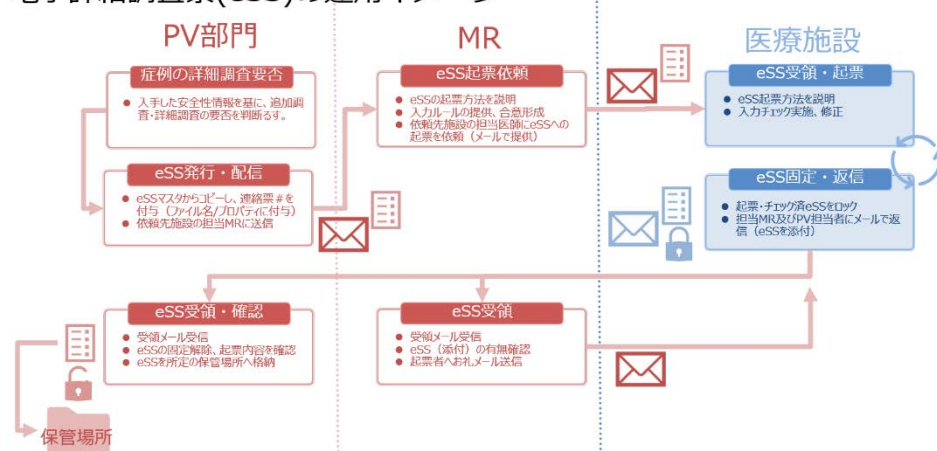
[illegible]

PV部門

MR

医療施設

症例の詳細調査要否

● 入手した安全性情報を基に、追加調査・詳細調査の要否を判断ろす。

eSS発行・配信

● eSSマスタからコピーし、連絡票＃を付与（ファイル名/プロパティに付与）
● 依頼先施設の担当MRに送信

eSS起票依頼

● eSSの起票方法を説明
● 入力ルールの提供、合意形成
● 依頼先施設の担当医師にeSSへの起票を依頼（メールで提供）

eSS受領・起票

● eSS起票方法を説明
● 入力チェック実施、修正

eSS固定・返信

● 起票・チェック済eSSをロック
● 担当MR及びPV担当者にメールで返信（eSSを添付）

eSS受領・確認

● 受領メール受信
● eSSの固定解除、起票内容を確認
● eSSを所定の保管場所へ格納

eSS受領

● 受領メール受信
● eSS（添付）の有無確認
● 起票者へお礼メール送信

保管場所